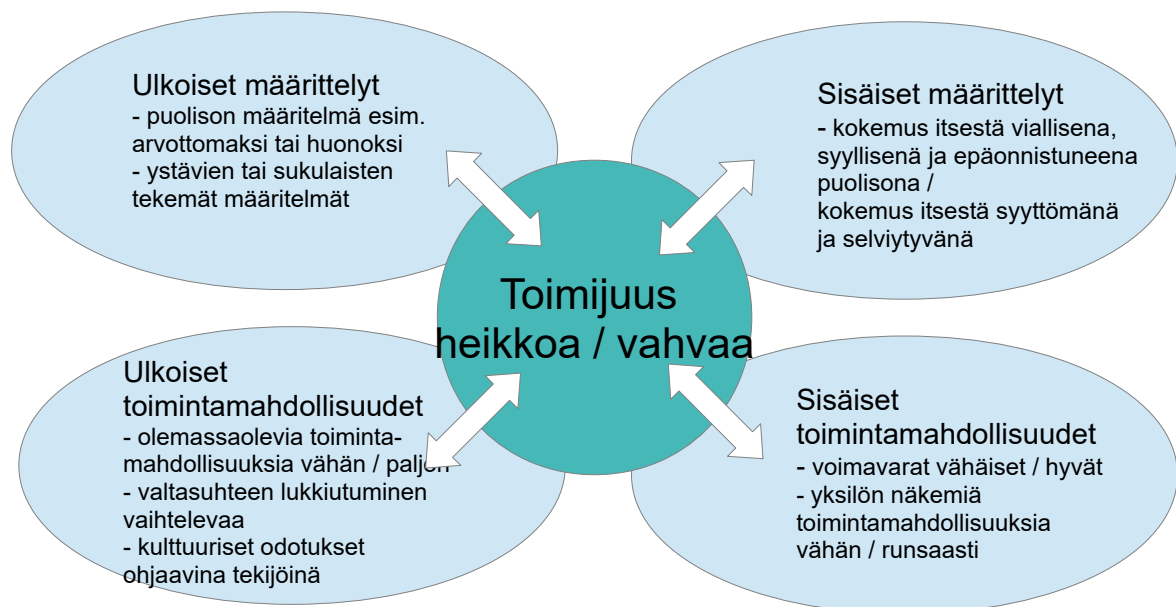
Ulkoiset määrittelyt
- puolison määritelmä esim. arvottomaksi tai huonoksi
- ystävien tai sukulaisten tekemät määritelmät

Sisäiset määrittelyt
- kokemus itsestä viallisena, syyllisenä ja epäonnistuneena puolisona / kokemus itsestä syyttömänä ja selviytyvänä

Toimijuus heikkoa / vahvaa

Ulkoiset toimintamahdollisuudet
- olemassaolevia toimintamahdollisuuksia vähän / paljon
- valtasuhteen lukkiutuminen vaihtelevaa
- kulttuuriset odotukset ohjaavina tekijöinä

Sisäiset toimintamahdollisuudet
- voimavarat vähäiset / hyvät
- yksilön näkemiä toimintamahdollisuuksia vähän / runsaasti